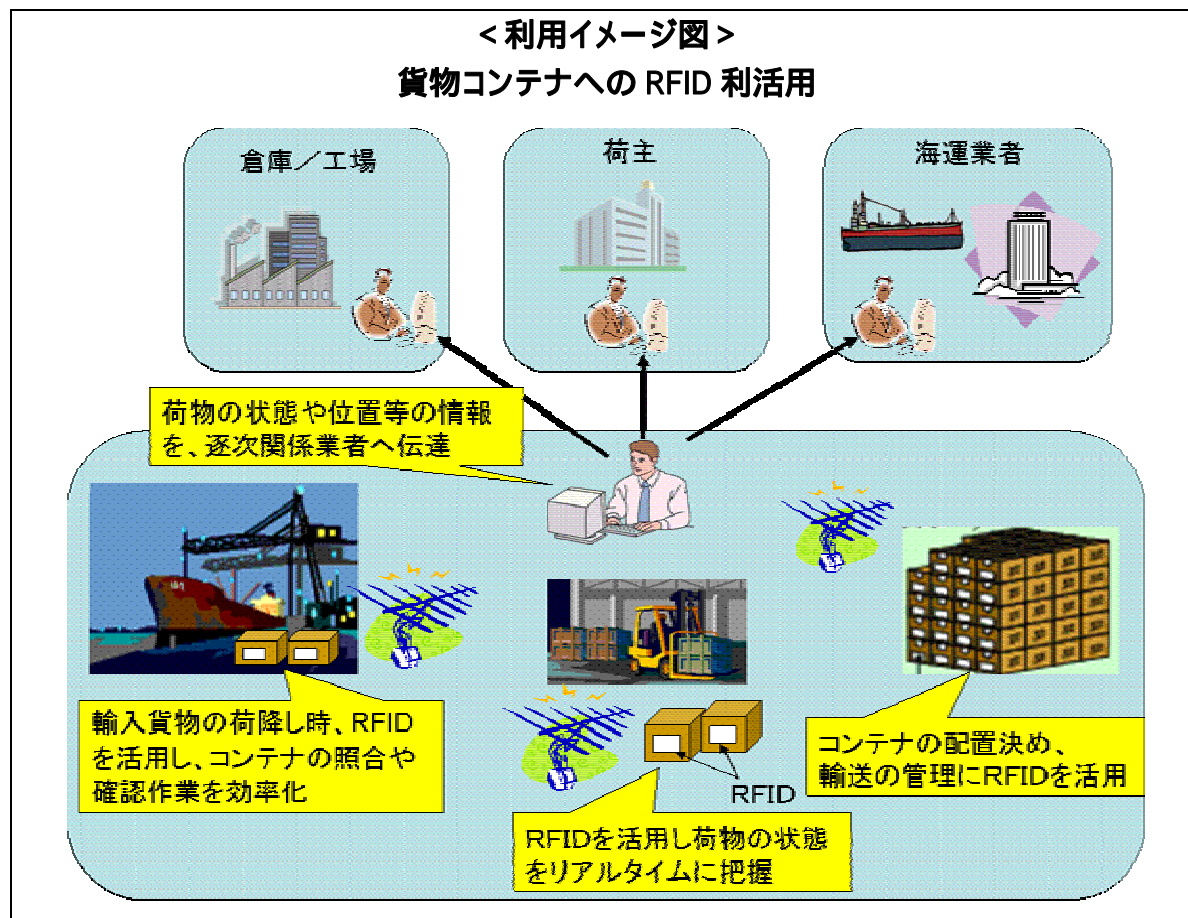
＜利用イメージ図＞
貨物コンテナへの RFID 利活用

倉庫／工場

荷主

海運業者

荷物の状態や位置等の情報を、逐次関係業者へ伝達

輸入貨物の荷降し時、RFIDを活用し、コンテナの照合や確認作業を効率化

RFID

RFIDを活用し荷物の状態をリアルタイムに把握

コンテナの配置決め、輸送の管理にRFIDを活用